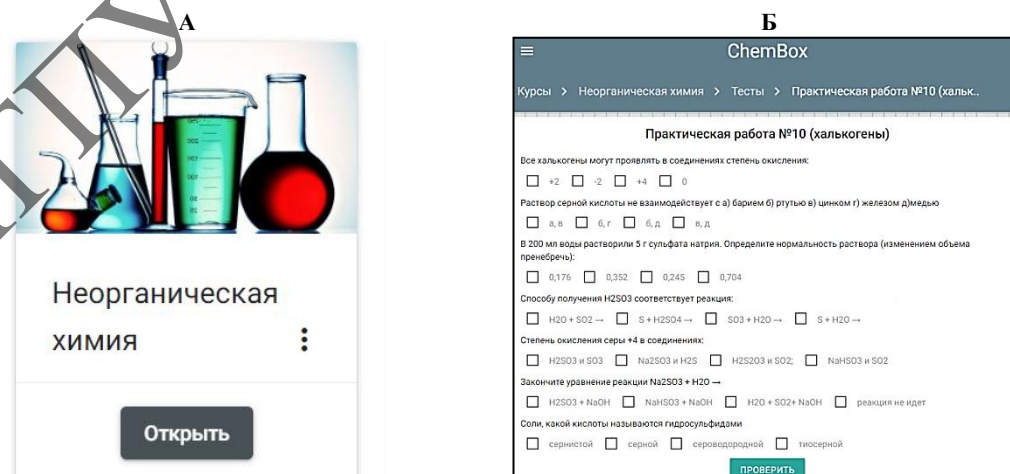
А

Неорганическая химия

Открыть

Б

ChemBox

Курсы > Неорганическая химия > Тесты > Практическая работа №10 (хальк..

Практическая работа №10 (халькогены)

Все халькогены могут проявлять в соединениях степень окисления:

+2 -2 +4 0

Раствор серной кислоты не взаимодействует с а) барием б) ртутью в) цинком г) железом д)медью

а, в б, г б, д в, д

В 200 мл воды растворили 5 г сульфата натрия. Определите нормальность раствора (изменением объема пренебречь):

0,176 0,352 0,245 0,704

Способу получения H2SO3 соответствует реакция:

H2O + SO2 → S + H2SO4 → SO3 + H2O → S + H2O →

Степень окисления серы +4 в соединениях:

H2SO3 и SO3 Na2SO3 и H2S H2S2O3 и SO2; NaHSO3 и SO2

Закончите уравнение реакции Na2SO3 + H2O →

H2SO3 + NaOH NaHSO3 + NaOH H2O + SO2+ NaOH реакция не идет

Соли, какой кислоты называются гидросульфидами

сернистой серной сероводородной тиосерной

ПРОВЕРИТЬ